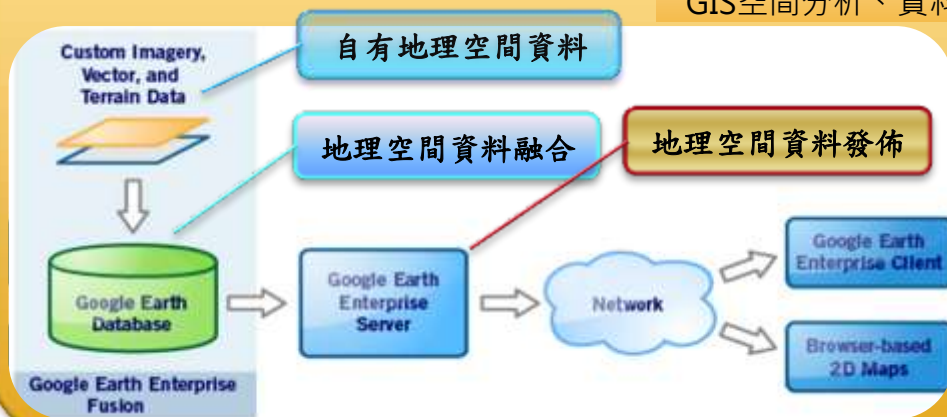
GIS空間分析、資料

Custom Imagery, Vector, and Terrain Data

自有地理空間資料

地理空間資料融合

地理空間資料發佈

Google Earth Database

Google Earth Enterprise Server

Network

Google Earth Enterprise Client

Browser-based 2D Maps

Google Earth Enterprise Fusion